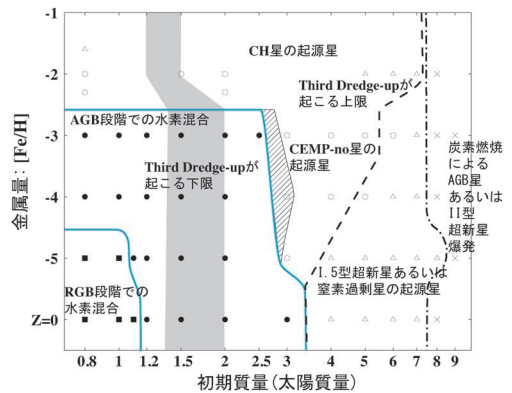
-1

-2

-3

-4

-5

Z=0

金属量：[Fe/H]

CH星の起源星

Third Dredge-upが起こる上限

AGB段階での水素混合

Third Dredge-upが起こる下限

CEMP-no星の起源星

炭素燃焼によるAGB星あるいはII型超新星爆発

1.5型超新星あるいは窒素過剰星の起源星

RGB段階での水素混合

0.8 1 1.2 1.5 2 2.5 3 4 5 6 7 8 9

初期質量（太陽質量）